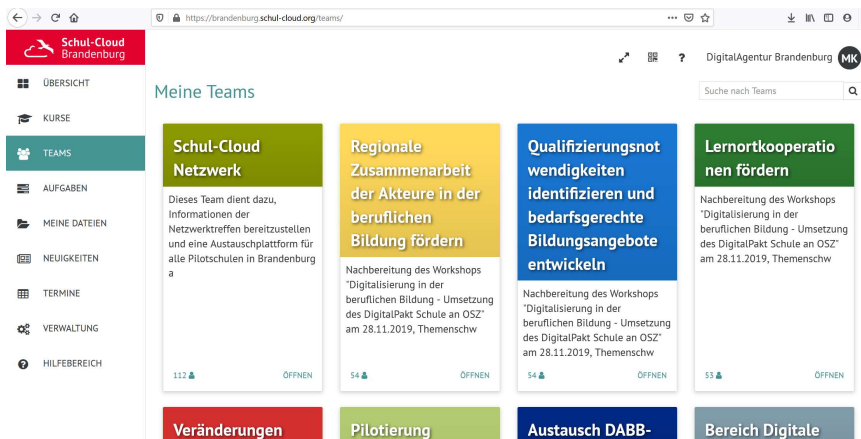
https://brandenburg.schul-cloud.org/teams/

Schul-Cloud Brandenburg

ÜBERSICHT
KURSE
TEAMS
AUFGABEN
MEINE DATEIEN
NEUIGKEITEN
TERMINE
VERWALTUNG
HILFEBEREICH

? DigitalAgentur Brandenburg MK

Meine Teams

Suche nach Teams

Schul-Cloud Netzwerk

Dieses Team dient dazu, Informationen der Netzwerktreffen bereitzustellen und eine Austauschplattform für alle Pilotschulen in Brandenburg a

112 ÖFFNEN

Regionale Zusammenarbeit der Akteure in der beruflichen Bildung fördern

Nachbereitung des Workshops "Digitalisierung in der beruflichen Bildung - Umsetzung des DigitalPakt Schule an OSZ" am 28.11.2019, Themenschw

54 ÖFFNEN

Qualifizierungsnotwendigkeiten identifizieren und bedarfsgerechte Bildungsangebote entwickeln

Nachbereitung des Workshops "Digitalisierung in der beruflichen Bildung - Umsetzung des DigitalPakt Schule an OSZ" am 28.11.2019, Themenschw

54 ÖFFNEN

Lernortkooperationen fördern

Nachbereitung des Workshops "Digitalisierung in der beruflichen Bildung - Umsetzung des DigitalPakt Schule an OSZ" am 28.11.2019, Themenschw

53 ÖFFNEN

Veränderungen

Pilotierung

Austausch DABB-

Bereich Digitale